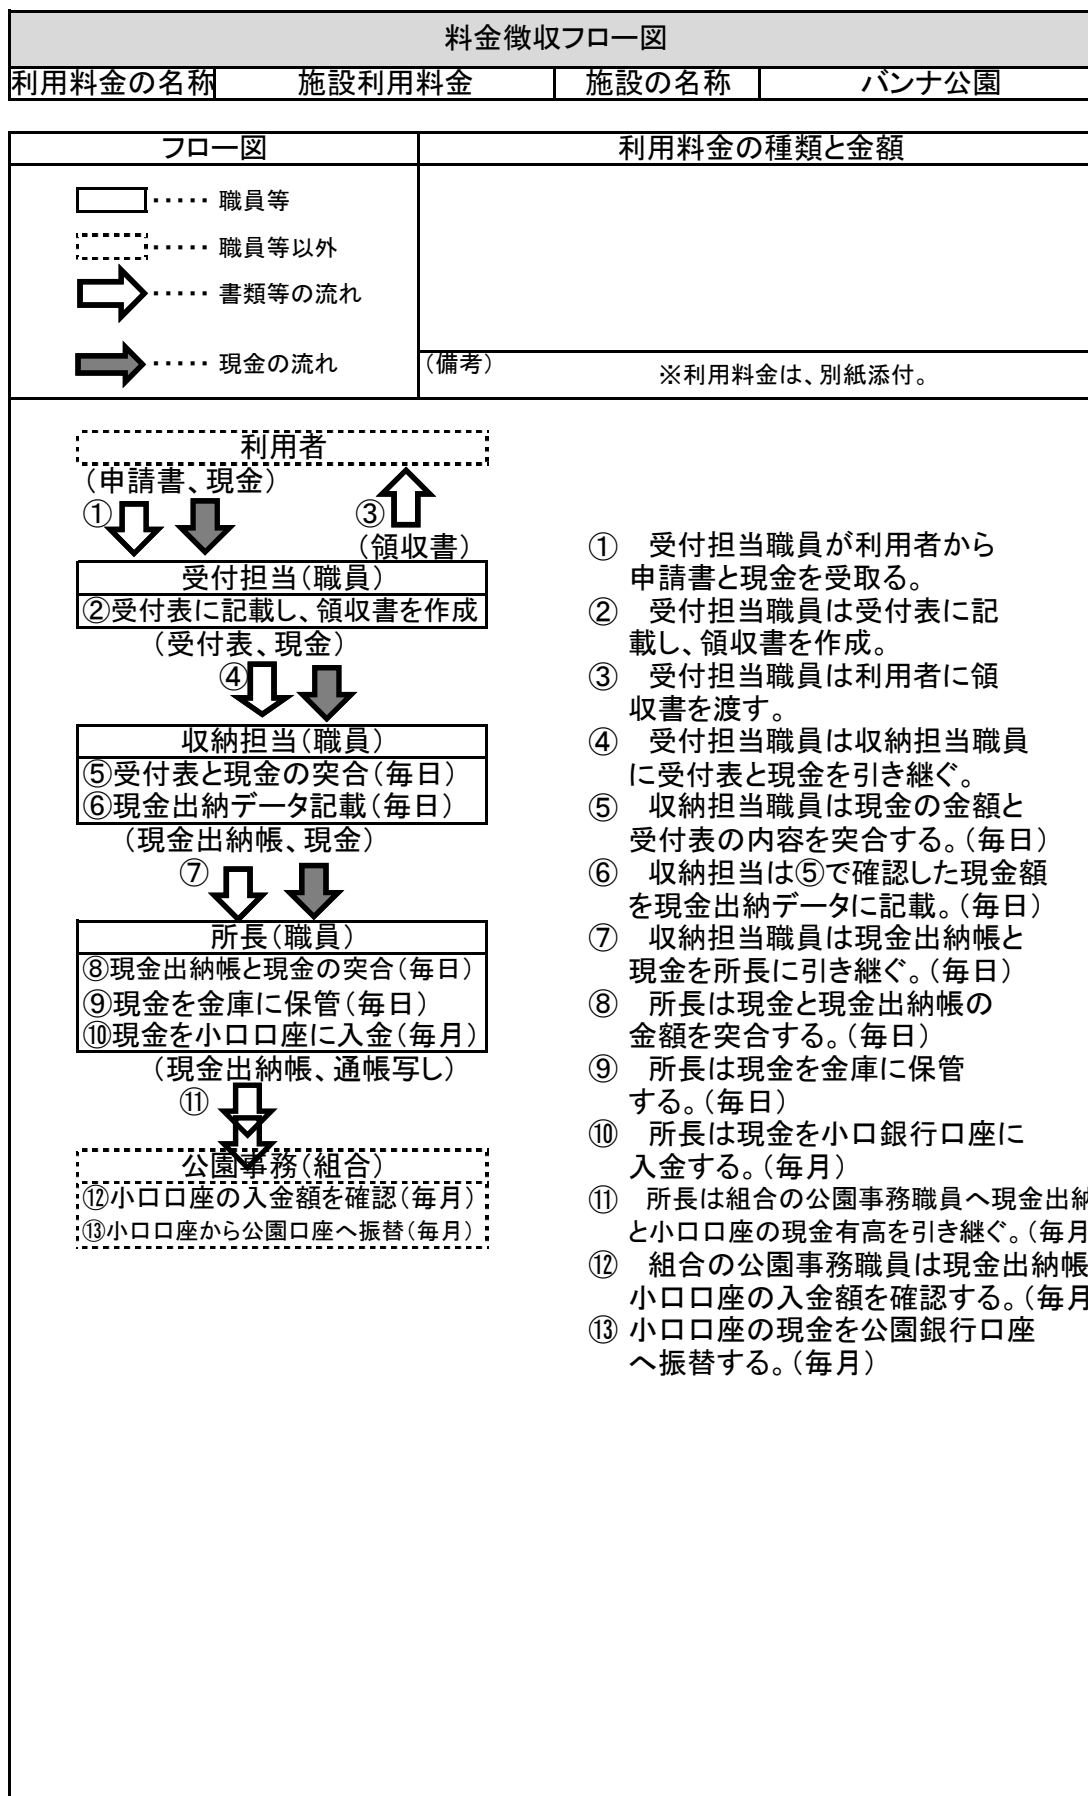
料金徴収フロー図

| 利用料金の名称 | 施設利用料金 | 施設の名称 | バンナ公園 |
|---|---|---|---|

| フロー図 | 利用料金の種類と金額 |
|---|---|
| ・・・・・ 職員等<br>・・・・・ 職員等以外<br>・・・・・ 書類等の流れ<br>・・・・・ 現金の流れ | （備考）　※利用料金は、別紙添付。 |

利用者

（申請書、現金）

①

③

（領収書）

受付担当（職員）

②受付表に記載し、領収書を作成

（受付表、現金）

④

収納担当（職員）

⑤受付表と現金の突合（毎日）

⑥現金出納データ記載（毎日）

（現金出納帳、現金）

⑦

所長（職員）

⑧現金出納帳と現金の突合（毎日）

⑨現金を金庫に保管（毎日）

⑩現金を小口口座に入金（毎月）

（現金出納帳、通帳写し）

⑪

公園事務（組合）

⑫小口口座の入金額を確認（毎月）

⑬小口口座から公園口座へ振替（毎月）

① 受付担当職員が利用者から申請書と現金を受取る。
② 受付担当職員は受付表に記載し、領収書を作成。
③ 受付担当職員は利用者に領収書を渡す。
④ 受付担当職員は収納担当職員に受付表と現金を引き継ぐ。
⑤ 収納担当職員は現金の金額と受付表の内容を突合する。（毎日）
⑥ 収納担当は⑤で確認した現金額を現金出納データに記載。（毎日）
⑦ 収納担当職員は現金出納帳と現金を所長に引き継ぐ。（毎日）
⑧ 所長は現金と現金出納帳の金額を突合する。（毎日）
⑨ 所長は現金を金庫に保管する。（毎日）
⑩ 所長は現金を小口銀行口座に入金する。（毎月）
⑪ 所長は組合の公園事務職員へ現金出納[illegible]と小口口座の現金有高を引き継ぐ。（毎月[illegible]
⑫ 組合の公園事務職員は現金出納帳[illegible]小口口座の入金額を確認する。（毎月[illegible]
⑬ 小口口座の現金を公園銀行口座へ振替する。（毎月）